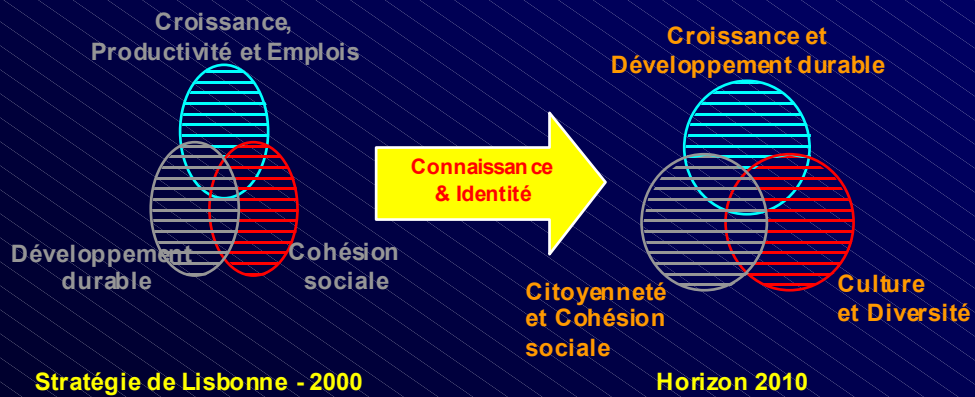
Croissance, Productivité et Emplois

Développement durable

Cohésion sociale

Connaissance & Identité

Croissance et Développement durable

Citoyenneté et Cohésion sociale

Culture et Diversité

Stratégie de Lisbonne - 2000

Horizon 2010